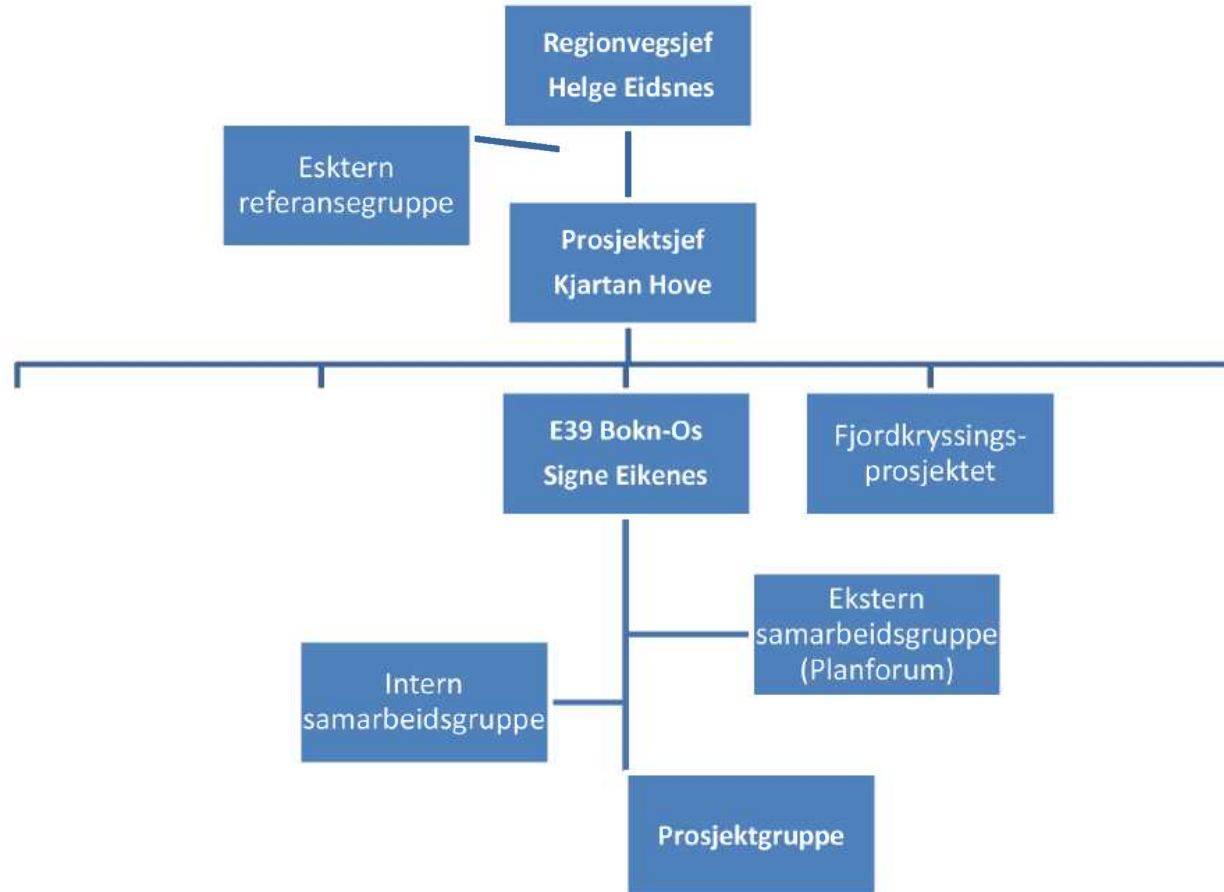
Regionvegsjef
Helge Eidsnes

Esktern referansegruppe

Prosjektsjef
Kjartan Hove

E39 Bokn-Os
Signe Eikenes

Fjordkryssingsprosjektet

Ekstern samarbeidsgruppe (Planforum)

Intern samarbeidsgruppe

Prosjektgruppe